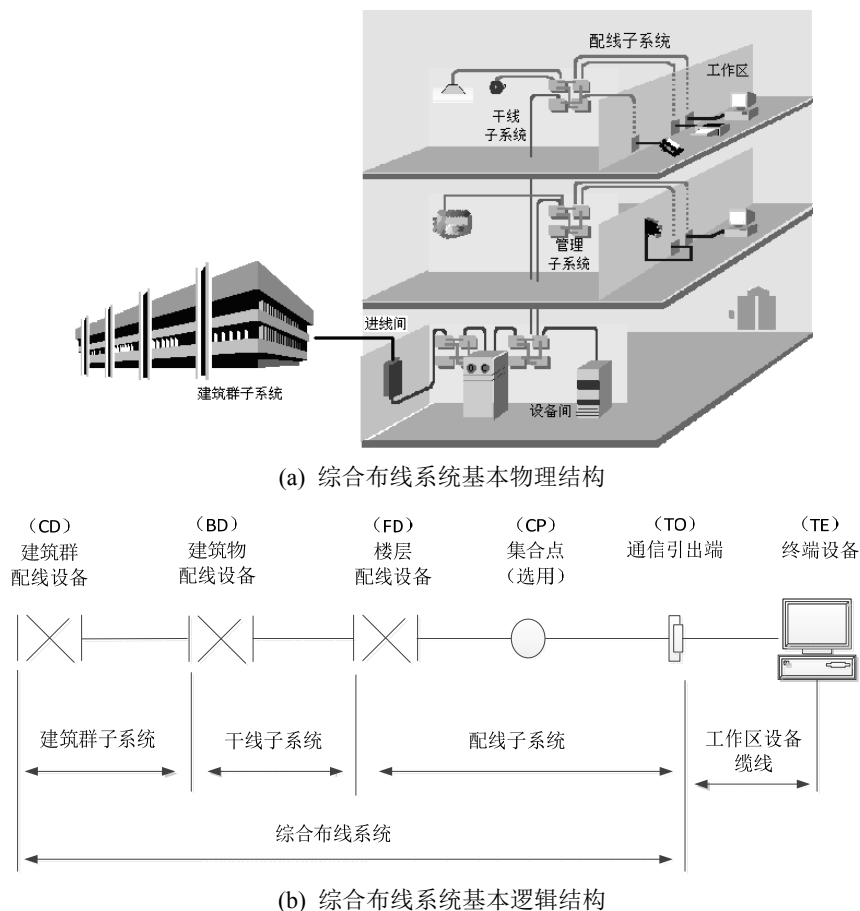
配线子系统

工作区

干线
子系统

管理
子系统

进线间

建筑群子系统

设备间

(a) 综合布线系统基本物理结构

（CD）
建筑群
配线设备

（BD）
建筑物
配线设备

（FD）
楼层
配线设备

（CP）
集合点
（选用）

（TO）
通信引出端

（TE）
终端设备

建筑群子系统

干线子系统

配线子系统

工作区设备
缆线

综合布线系统

(b) 综合布线系统基本逻辑结构